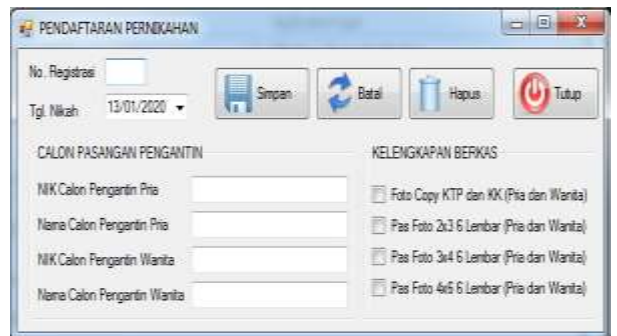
PENDAFTARAN PERNIKAHAN

No. Registrasi

Tgl. Nikah 13/01/2020

Simpan

Batal

Hapus

Tutup

CALON PASANGAN PENGANTIN

NIK Calon Pengantin Pria

Nama Calon Pengantin Pria

NIK Calon Pengantin Wanita

Nama Calon Pengantin Wanita

KELENGKAPAN BERKAS

Foto Copy KTP dan KK (Pria dan Wanita)

Pas Foto 2x3 6 Lembar (Pria dan Wanita)

Pas Foto 3x4 6 Lembar (Pria dan Wanita)

Pas Foto 4x6 6 Lembar (Pria dan Wanita)